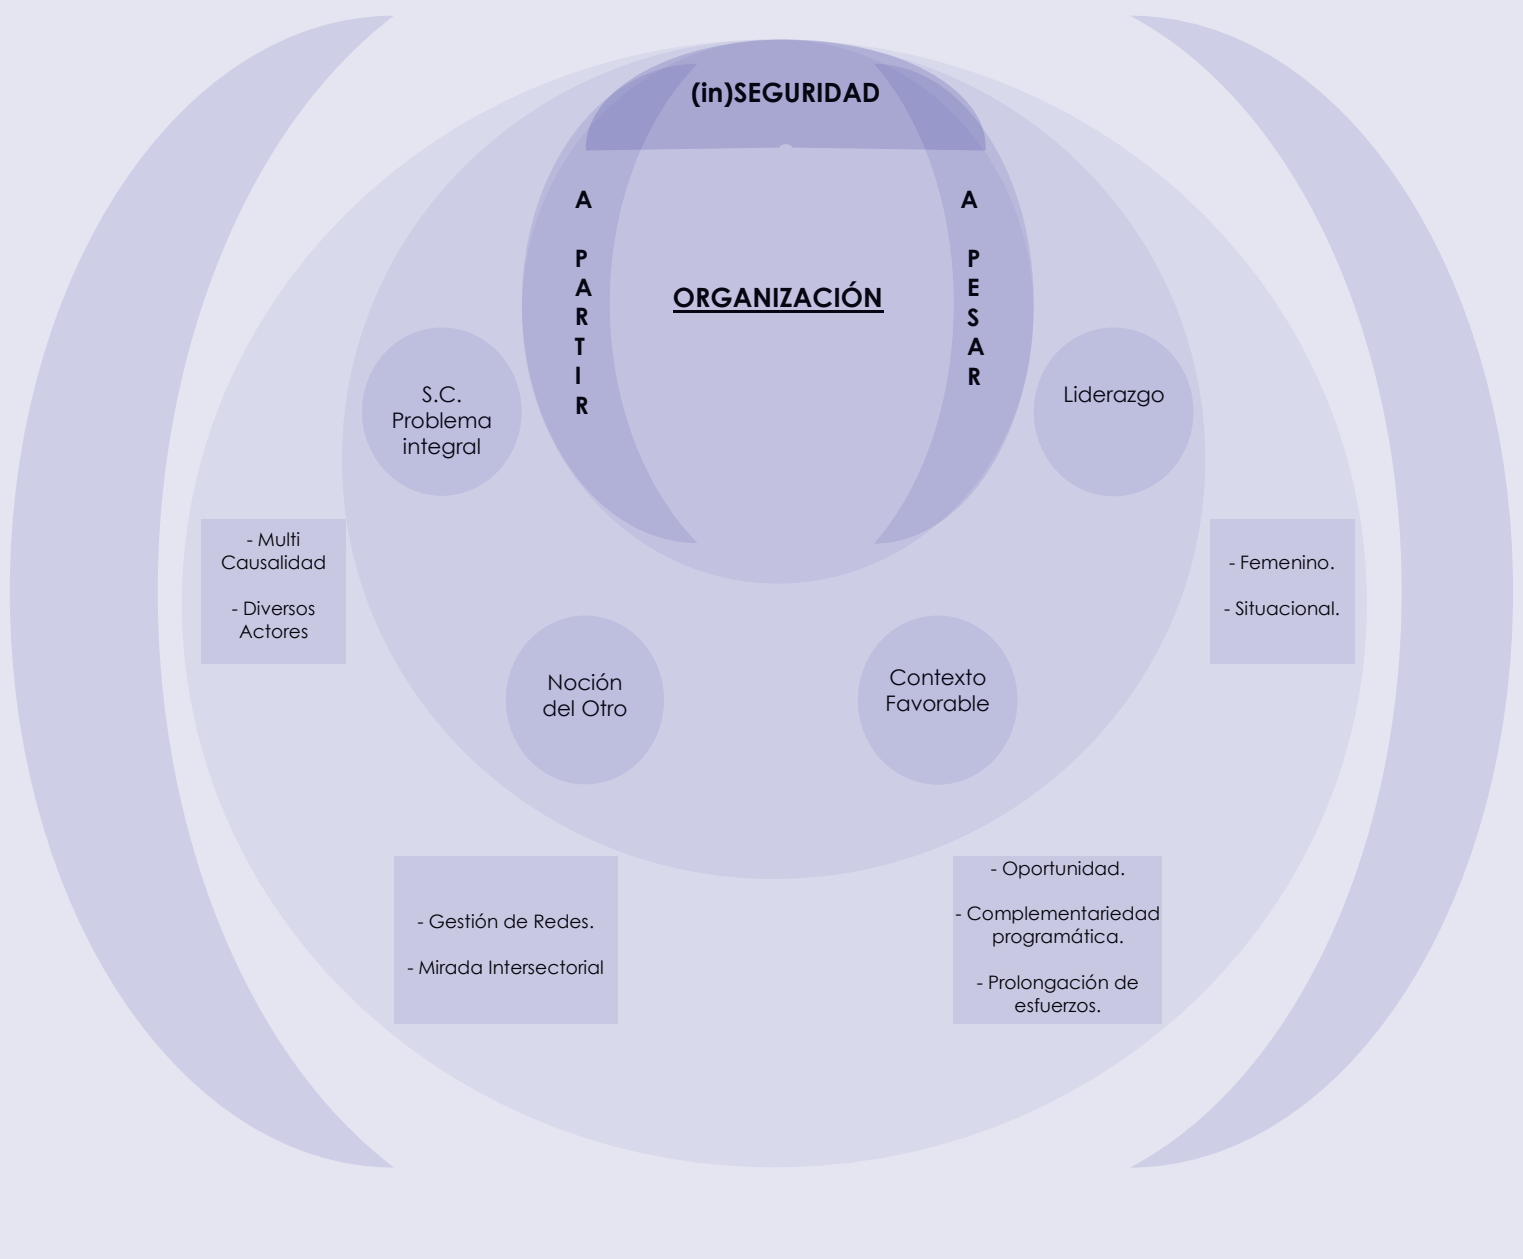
(in)SEGURIDAD

A PARTIR

ORGANIZACIÓN

A PESAR

S.C. Problema integral

Liderazgo

- Multi Causalidad

- Diversos Actores

- Femenino.

- Situacional.

Noción del Otro

Contexto Favorable

- Gestión de Redes.

- Mirada Intersectorial

- Oportunidad.

- Complementariedad programática.

- Prolongación de esfuerzos.